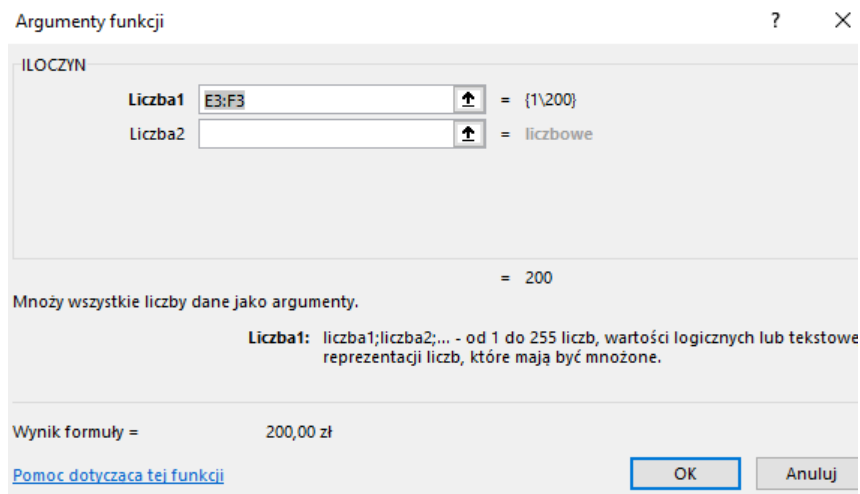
Argumenty funkcji ? ×

ILOCZYN

Liczba1 E3:F3 = {1\200}

Liczba2 = liczbowe

= 200

Mnoży wszystkie liczby dane jako argumenty.

Liczba1: liczba1;liczba2;... - od 1 do 255 liczb, wartości logicznych lub tekstowe reprezentacji liczb, które mają być mnożone.

Wynik formuły = 200,00 zł

Pomoc dotycząca tej funkcji

OK Anuluj